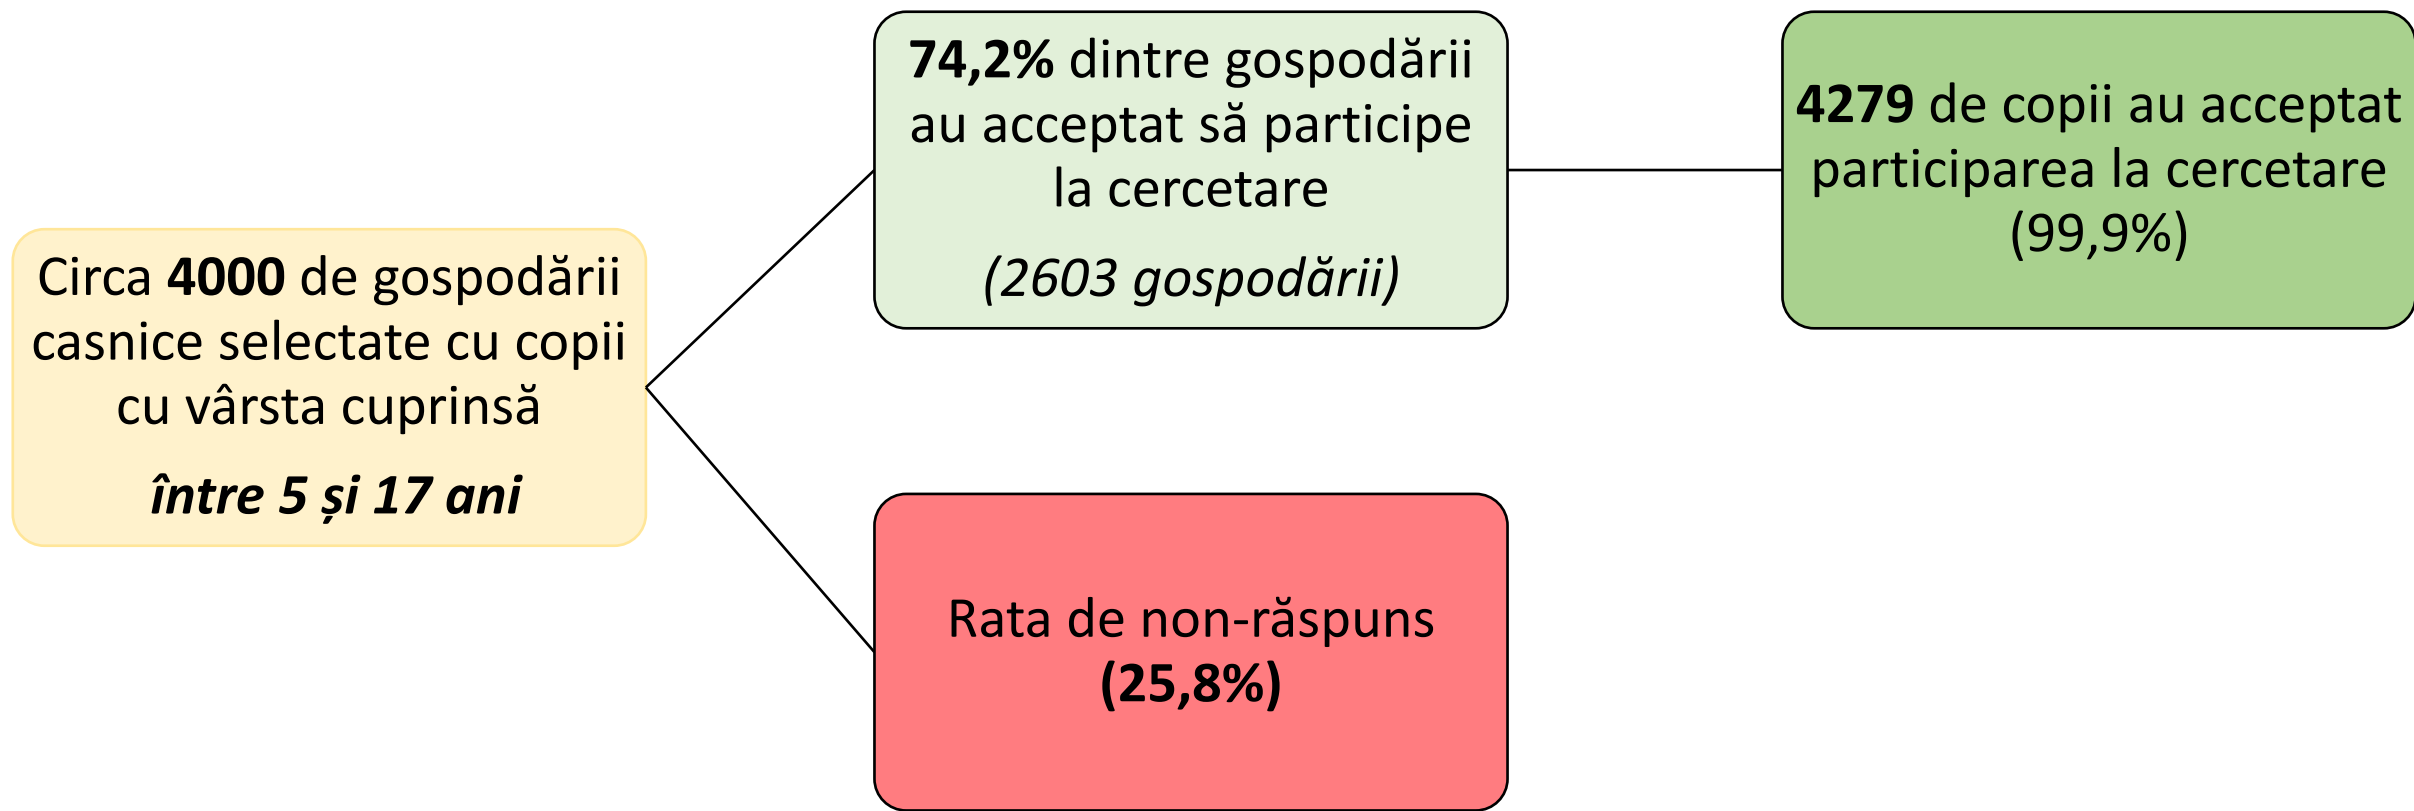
Circa 4000 de gospodării casnice selectate cu copii cu vârsta cuprinsă

între 5 și 17 ani

74,2% dintre gospodării au acceptat să participe la cercetare

(2603 gospodării)

4279 de copii au acceptat participarea la cercetare (99,9%)

Rata de non-răspuns (25,8%)